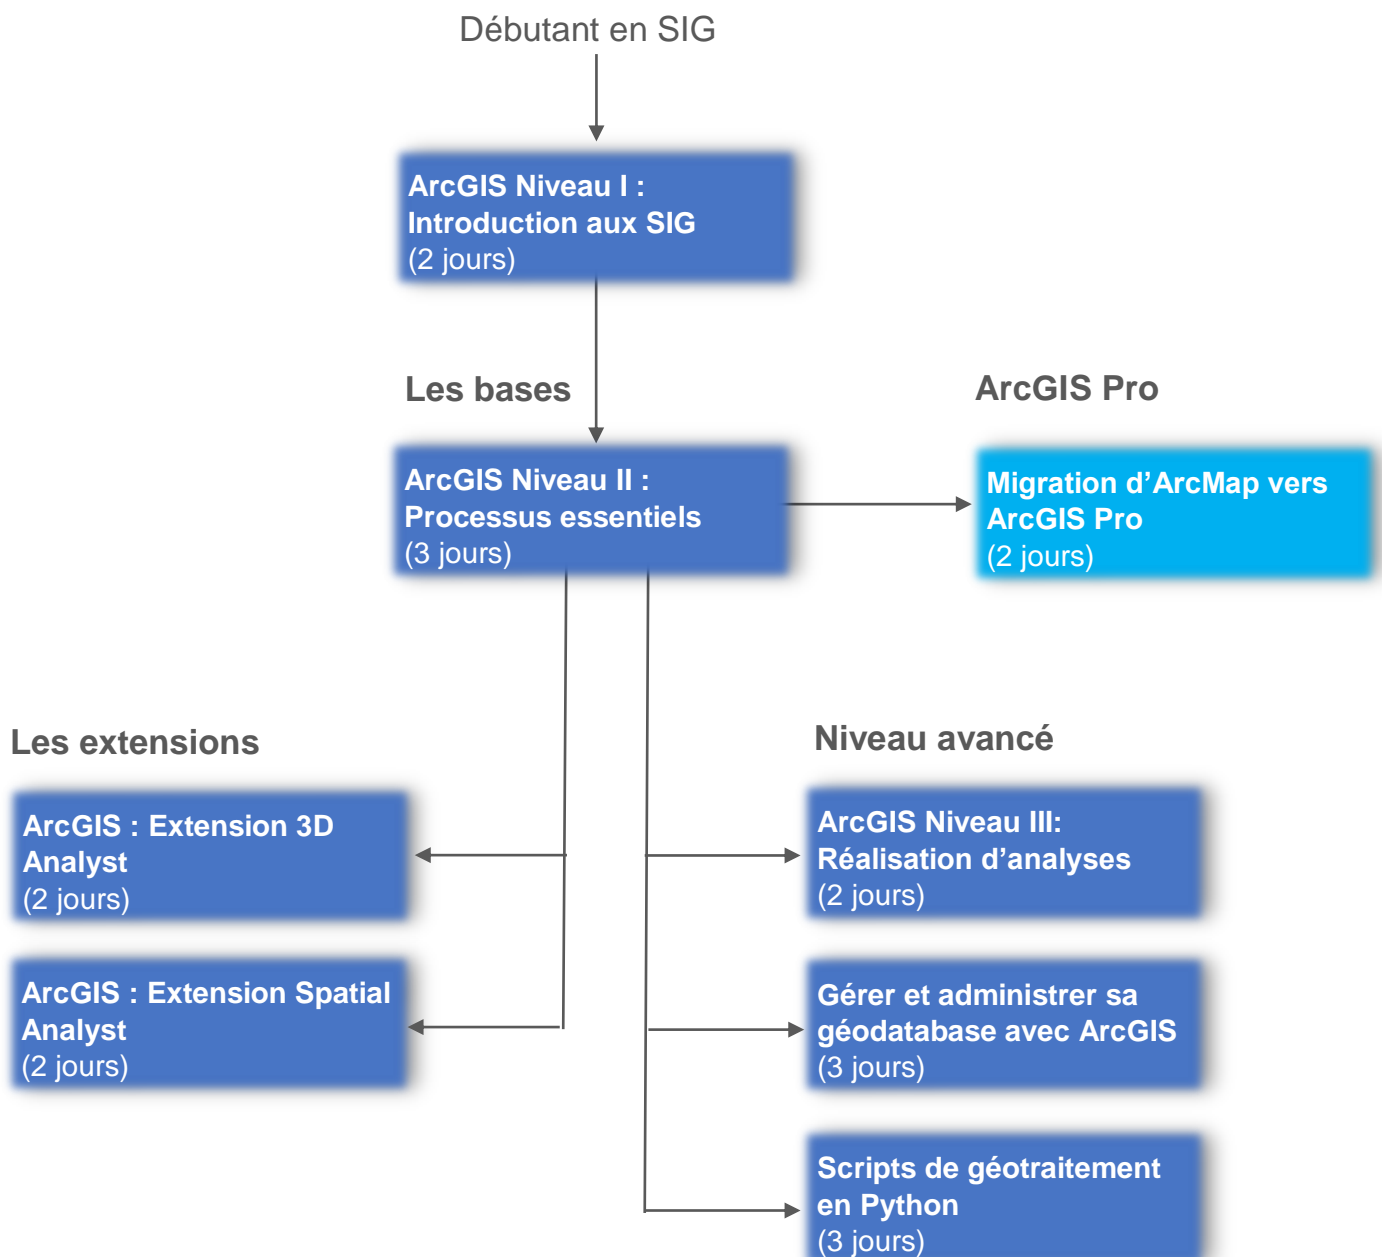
Débutant en SIG

ArcGIS Niveau I : Introduction aux SIG (2 jours)

Les bases

ArcGIS Pro

ArcGIS Niveau II : Processus essentiels (3 jours)

Migration d’ArcMap vers ArcGIS Pro (2 jours)

Les extensions

Niveau avancé

ArcGIS : Extension 3D Analyst (2 jours)

ArcGIS Niveau III: Réalisation d’analyses (2 jours)

ArcGIS : Extension Spatial Analyst (2 jours)

Gérer et administrer sa géodatabase avec ArcGIS (3 jours)

Scripts de géotraitement en Python (3 jours)